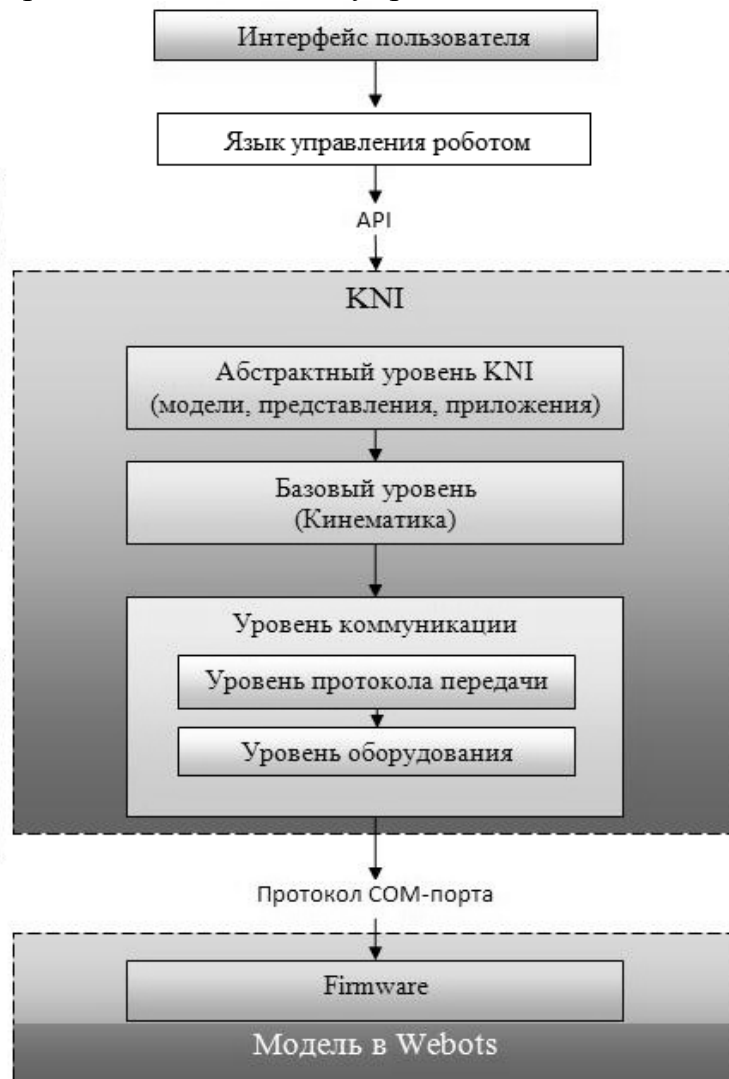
Интерфейс пользователя

Язык управления роботом

API

KNI

Абстрактный уровень KNI (модели, представления, приложения)

Базовый уровень (Кинематика)

Уровень коммуникации

Уровень протокола передачи

Уровень оборудования

Протокол COM-порта

Firmware

Модель в Webots